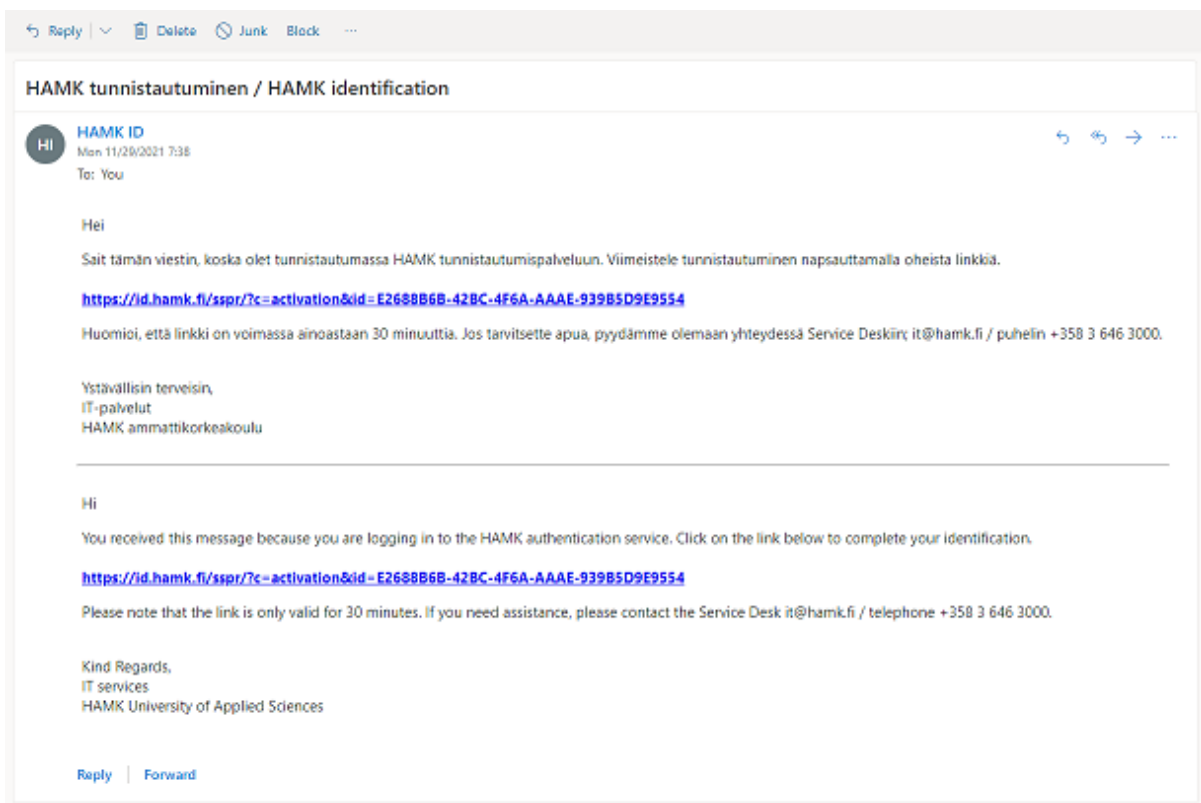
Reply | Delete Junk Block ···

HAMK tunnistautuminen / HAMK identification

HI

HAMK ID
Mon 11/29/2021 7:38
To: You

Hei

Sait tämän viestin, koska olet tunnistautumassa HAMK tunnistautumispalveluun. Viimeistele tunnistautuminen napsauttamalla oheista linkkiä.

https://id.hamk.fi/sspr/?c=activation&id=E2688B6B-42BC-4F6A-AAAE-939B5D9E9554

Huomioi, että linkki on voimassa ainoastaan 30 minuuttia. Jos tarvitsette apua, pyydämme olemaan yhteydessä Service Deskiin; it@hamk.fi / puhelin +358 3 646 3000.

Ystävällisin terveisin,
IT-palvelut
HAMK ammattikorkeakoulu

Hi

You received this message because you are logging in to the HAMK authentication service. Click on the link below to complete your identification.

https://id.hamk.fi/sspr/?c=activation&id=E2688B6B-42BC-4F6A-AAAE-939B5D9E9554

Please note that the link is only valid for 30 minutes. If you need assistance, please contact the Service Desk it@hamk.fi / telephone +358 3 646 3000.

Kind Regards,
IT services
HAMK University of Applied Sciences

Reply | Forward